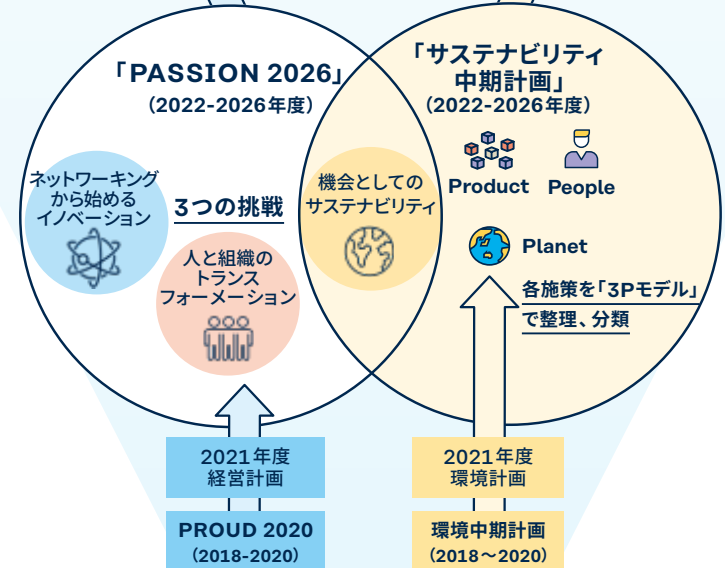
「PASSION 2026」
(2022-2026年度)

ネットワーキングから始めるイノベーション

3つの挑戦

人と組織のトランスフォーメーション

機会としてのサステナビリティ

「サステナビリティ中期計画」
(2022-2026年度)

Product

People

Planet

各施策を「3Pモデル」で整理、分類

2021年度
経営計画

PROUD 2020
(2018-2020)

2021年度
環境計画

環境中期計画
(2018〜2020)